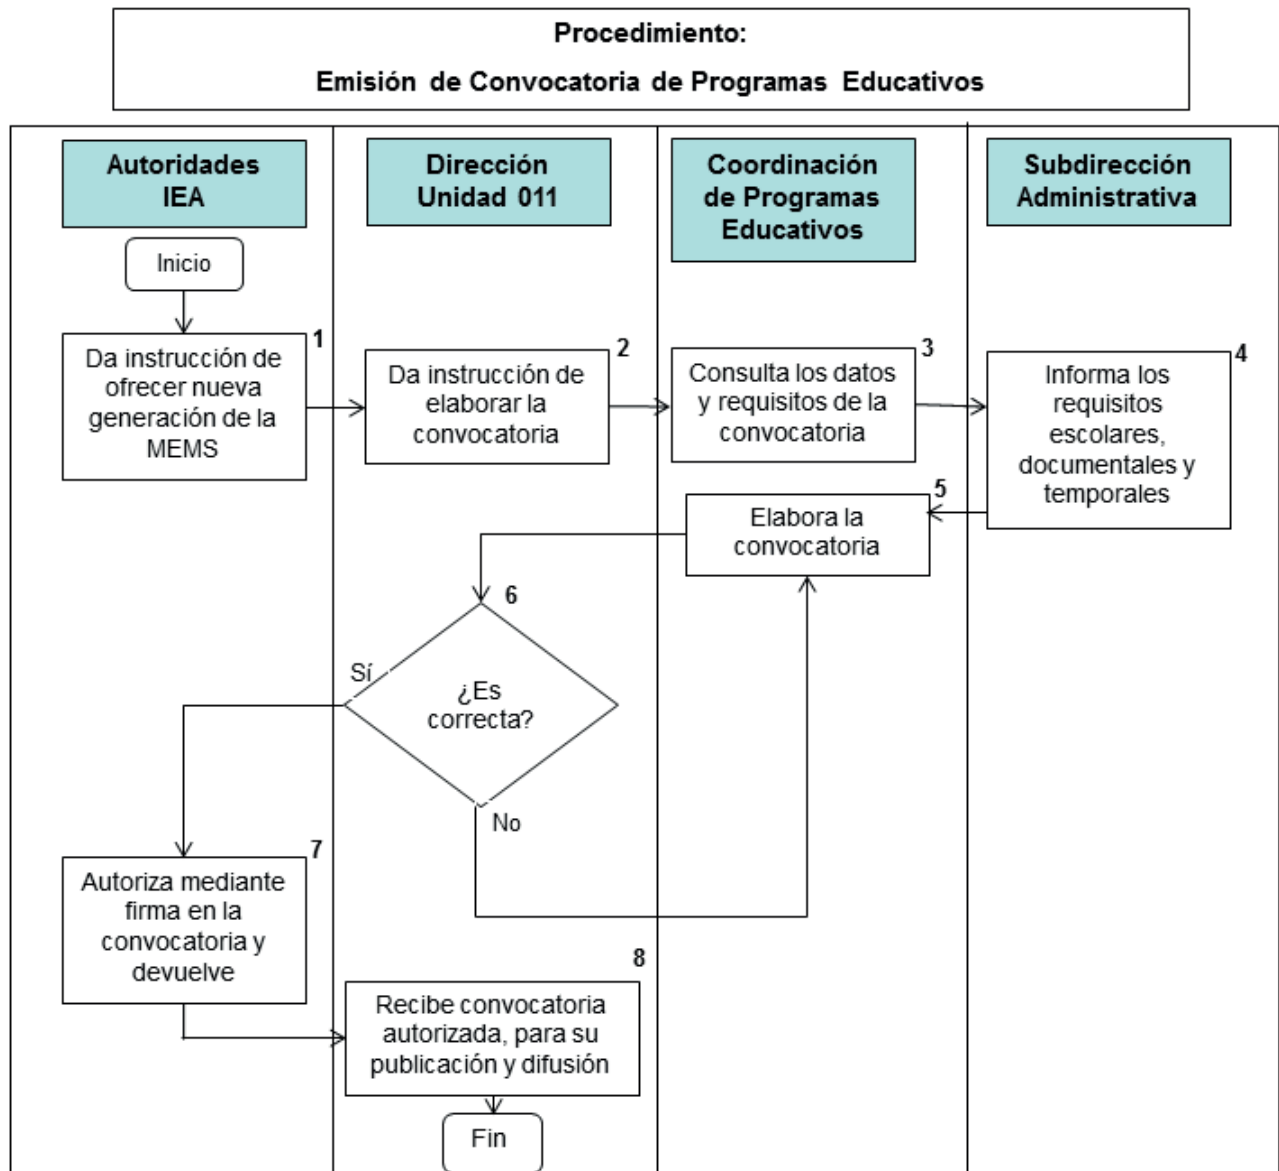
Procedimiento:
Emisión de Convocatoria de Programas Educativos

Autoridades IEA

Dirección Unidad 011

Coordinación de Programas Educativos

Subdirección Administrativa

Inicio

1
Da instrucción de ofrecer nueva generación de la MEMS

2
Da instrucción de elaborar la convocatoria

3
Consulta los datos y requisitos de la convocatoria

4
Informa los requisitos escolares, documentales y temporales

5
Elabora la convocatoria

6
¿Es correcta?

Sí

No

7
Autoriza mediante firma en la convocatoria y devuelve

8
Recibe convocatoria autorizada, para su publicación y difusión

Fin